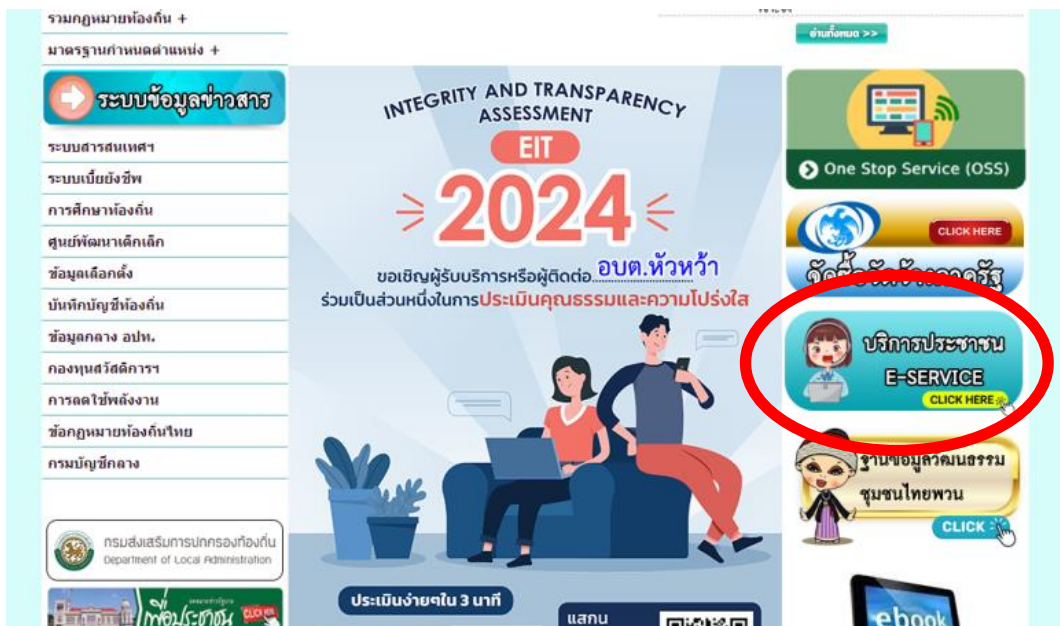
รวมกฎหมายท้องถิ่น +

มาตรฐานกำหนดตำแหน่ง +

ระบบข้อมูลข่าวสาร

ระบบสารสนเทศฯ

ระบบเบี้ยยังชีพ

การศึกษาท้องถิ่น

ศูนย์พัฒนาเด็กเล็ก

ข้อมูลเลือกตั้ง

บันทึกบัญชีท้องถิ่น

ข้อมูลกลาง อปท.

กองทุนสวัสดิการฯ

การลดใช้พลังงาน

ข้อกฎหมายท้องถิ่นไทย

กรมบัญชีกลาง

กรมส่งเสริมการปกครองท้องถิ่น
Department of Local Administration

เพื่อประชาชน

CLICK HERE

INTEGRITY AND TRANSPARENCY ASSESSMENT

EIT

2024

ขอเชิญผู้รับบริการหรือผู้ติดต่อ อบต.หัวหว้า
ร่วมเป็นส่วนหนึ่งในการประเมินคุณธรรมและความโปร่งใส

ประเมินง่ายๆใน 3 นาที

แสกน

อ่านทั้งหมด >>

One Stop Service (OSS)

CLICK HERE

จัดซื้อจัดจ้างภาครัฐ

บริการประชาชน
E-SERVICE
CLICK HERE

ฐานข้อมูลวัฒนธรรม
ชุมชนไทยพวน

CLICK

ebook